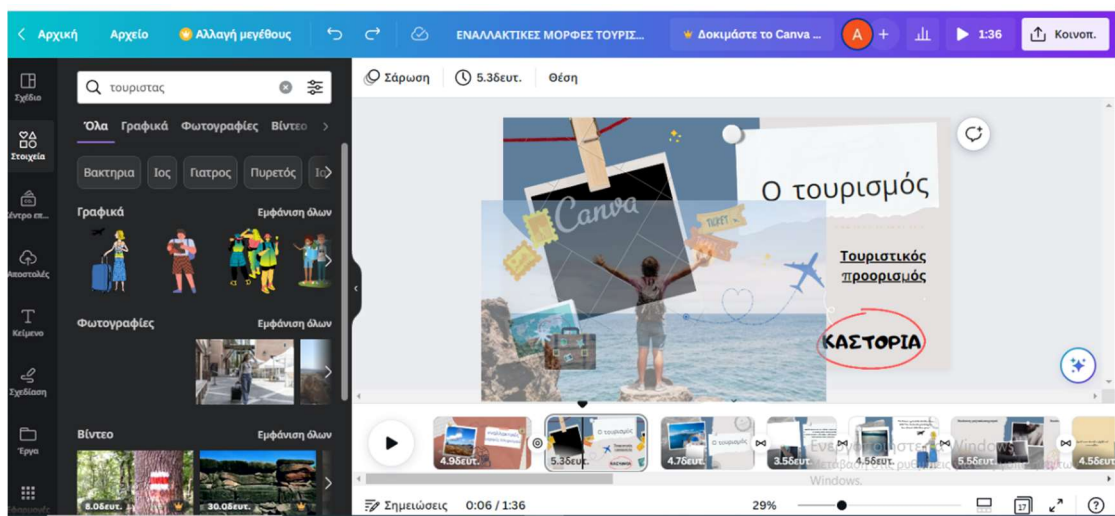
< Αρχική Αρχείο Αλλαγή μεγέθους ΕΝΑΛΛΑΚΤΙΚΕΣ ΜΟΡΦΕΣ ΤΟΥΡΙΣ... Δοκιμάστε το Canva ... A + 1:36 Κοινοπ.

Σχέδιο
Στοιχεία
Κέντρο επ...
Αποστολές
Κείμενο
Σχεδίαση
Έργα

τουριστας

Όλα Γραφικά Φωτογραφίες Βίντεο >

Βακτηρια Ιος Γιατρος Πυρετός Ισ

Γραφικά Εμφάνιση όλων

Φωτογραφίες Εμφάνιση όλων

Βίντεο Εμφάνιση όλων

8.0δευτ. 30.0δευτ.

Σάρωση 5.3δευτ. Θέση

Canva

TICKET

Ο τουρισμός

Τουριστικός προορισμός

ΚΑΣΤΟΡΙΑ

4.9δευτ. 5.3δευτ. 4.7δευτ. 3.5δευτ. 4.5δευτ. 5.5δευτ. 4.5δευτ.

Ενεργοποίηση των Windows
Μεταβείτε στις ρυθμίσεις για να ενεργοποιήσετε τα Windows.

Σημειώσεις 0:06 / 1:36 29% 17 ?